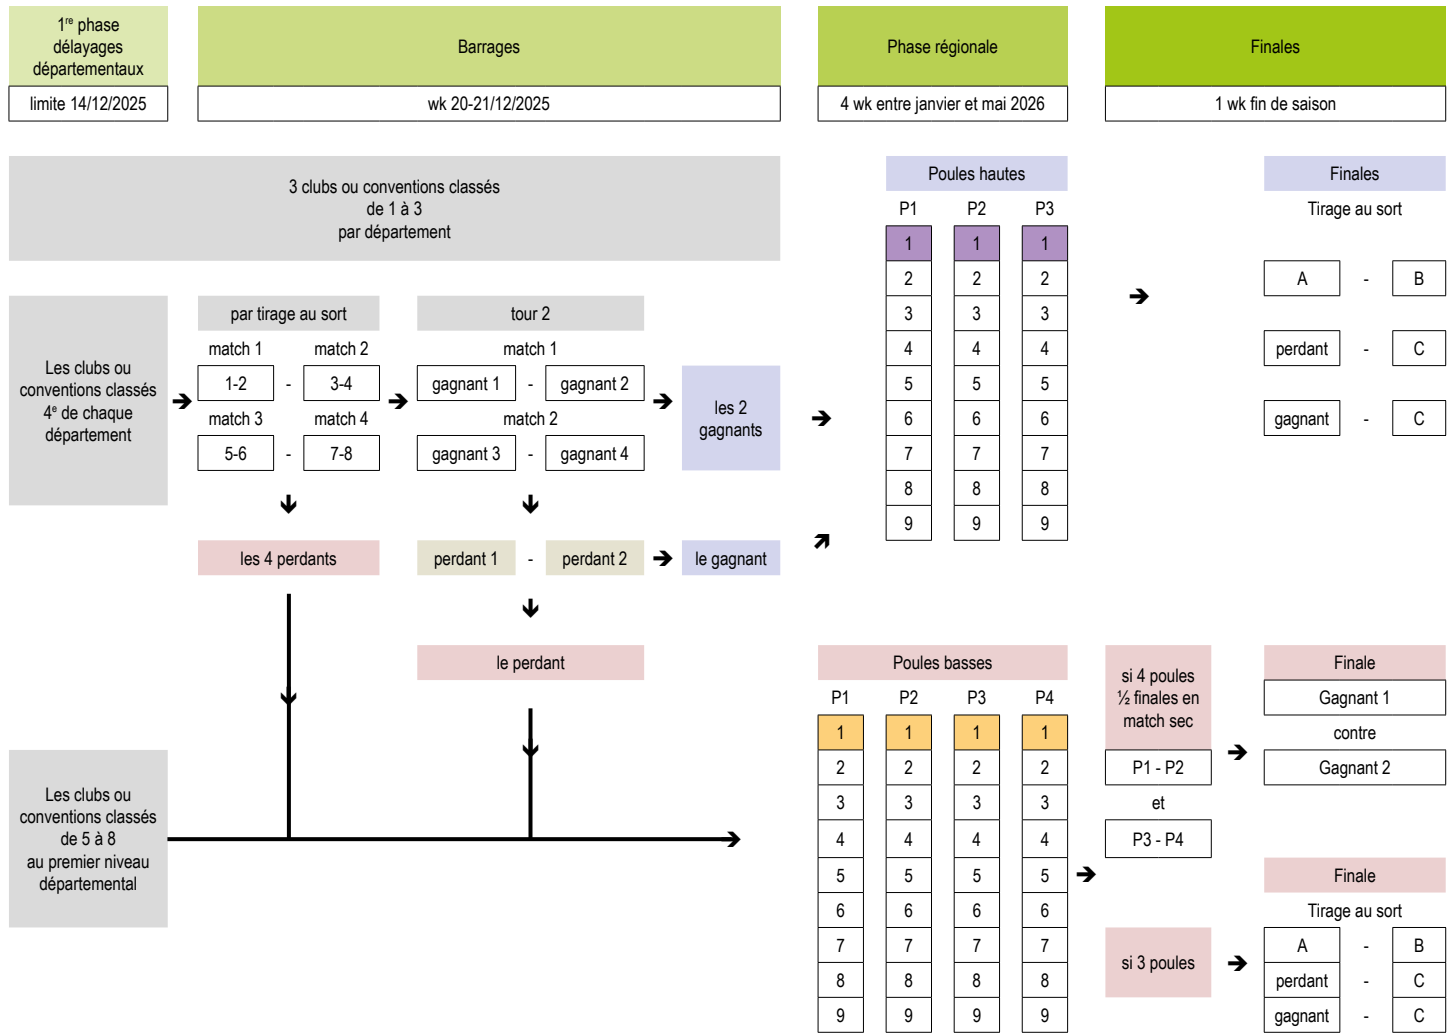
1$^{re}$ phase délayages départementaux
limite 14/12/2025

Barrages
wk 20-21/12/2025

Phase régionale
4 wk entre janvier et mai 2026

Finales
1 wk fin de saison

3 clubs ou conventions classés de 1 à 3 par département

Les clubs ou conventions classés 4$^e$ de chaque département

par tirage au sort
match 1 match 2
1-2 - 3-4
match 3 match 4
5-6 - 7-8

tour 2
match 1
gagnant 1 - gagnant 2
match 2
gagnant 3 - gagnant 4

les 2 gagnants

les 4 perdants

perdant 1 - perdant 2

le gagnant

le perdant

Les clubs ou conventions classés de 5 à 8 au premier niveau départemental

Poules hautes

| P1 | P2 | P3 |
|---|---|---|
| 1 | 1 | 1 |
| 2 | 2 | 2 |
| 3 | 3 | 3 |
| 4 | 4 | 4 |
| 5 | 5 | 5 |
| 6 | 6 | 6 |
| 7 | 7 | 7 |
| 8 | 8 | 8 |
| 9 | 9 | 9 |

Finales
Tirage au sort
A - B
perdant - C
gagnant - C

Poules basses

| P1 | P2 | P3 | P4 |
|---|---|---|---|
| 1 | 1 | 1 | 1 |
| 2 | 2 | 2 | 2 |
| 3 | 3 | 3 | 3 |
| 4 | 4 | 4 | 4 |
| 5 | 5 | 5 | 5 |
| 6 | 6 | 6 | 6 |
| 7 | 7 | 7 | 7 |
| 8 | 8 | 8 | 8 |
| 9 | 9 | 9 | 9 |

si 4 poules ½ finales en match sec
P1 - P2
et
P3 - P4

Finale
Gagnant 1
contre
Gagnant 2

si 3 poules

Finale
Tirage au sort
A - B
perdant - C
gagnant - C